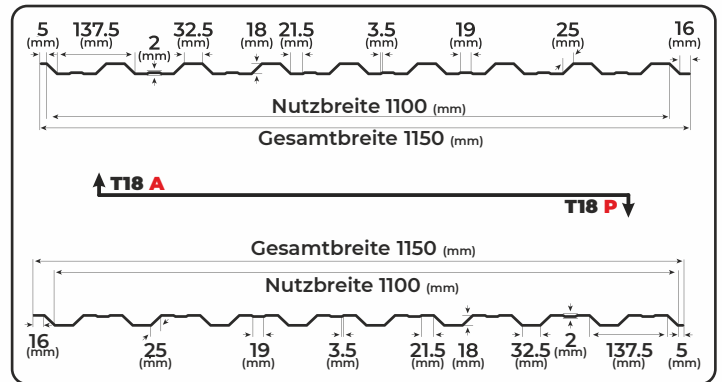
5 (mm) 137.5 (mm) 2 (mm) 32.5 (mm) 18 (mm) 21.5 (mm) 3.5 (mm) 19 (mm) 25 (mm) 16 (mm)

Nutzbreite 1100 (mm)

Gesamtbreite 1150 (mm)

T18 A

T18 P

Gesamtbreite 1150 (mm)

Nutzbreite 1100 (mm)

16 (mm) 25 (mm) 19 (mm) 3.5 (mm) 21.5 (mm) 18 (mm) 32.5 (mm) 2 (mm) 137.5 (mm) 5 (mm)